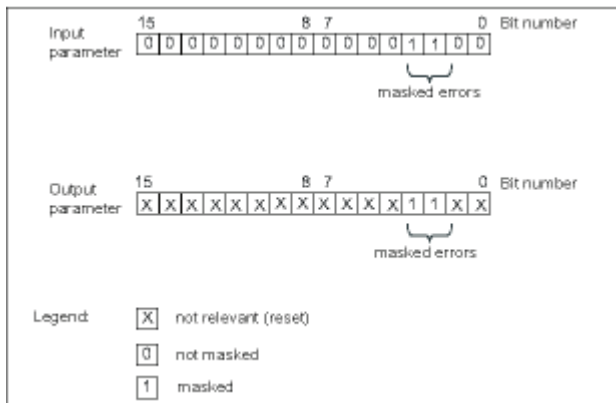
Input parameter

15 8 7 0 Bit number

| 0 | 0 | 0 | 0 | 0 | 0 | 0 | 0 | 0 | 0 | 0 | 0 | 1 | 1 | 0 | 0 |
|---|---|---|---|---|---|---|---|---|---|---|---|---|---|---|---|

masked errors

Output parameter

15 8 7 0 Bit number

| X | X | X | X | X | X | X | X | X | X | X | X | 1 | 1 | X | X |
|---|---|---|---|---|---|---|---|---|---|---|---|---|---|---|---|

masked errors

Legend: X not relevant (reset)

0 not masked

1 masked